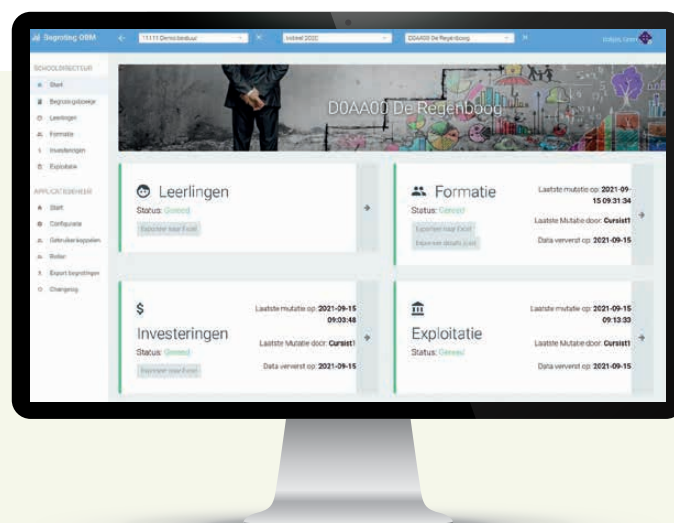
Begroting OBM

11111 Demobestuur

Initieel 2022

D0AA00 De Regenboog

SCHOOLDIRECTEUR

Start

Begrotingsdossier

Leerlingen

Formatie

Investeringen

Exploitatie

APPLICATIEBEHEER

Start

Configuratie

Gebruikerskoppelen

Rollen

Export begrotingen

Changelog

D0AA00 De Regenboog

Leerlingen

Status: Gereed

Exporteer naar Excel

Formatie

Status: Gereed

Exporteer naar Excel

Exporteer details (csv)

Laatste mutatie op: 2021-09-15 09:31:34

Laatste Mutatie door: Cursist1

Data ververst op: 2021-09-15

$

Investeringen

Status: Gereed

Exporteer naar Excel

Laatste mutatie op: 2021-09-15 09:03:48

Laatste Mutatie door: Cursist1

Data ververst op: 2021-09-15

Exploitatie

Status: Gereed

Laatste mutatie op: 2021-09-15 09:13:33

Laatste Mutatie door: Cursist1

Data ververst op: 2021-09-15